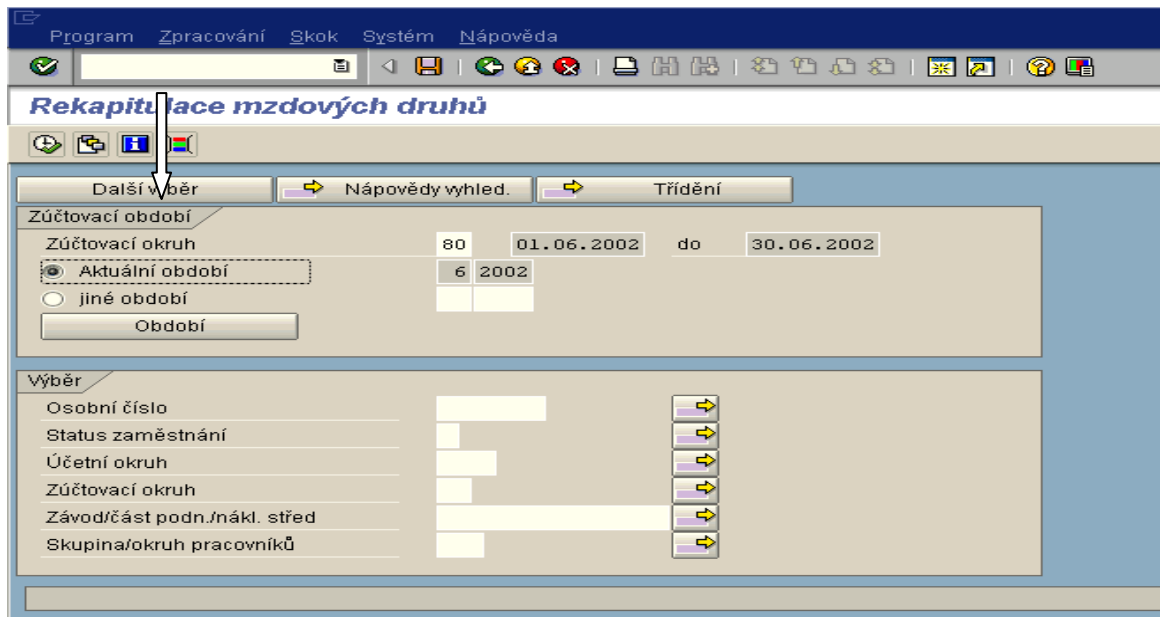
Program Zpracování Skok Systém Nápověda

Rekapitulace mzdových druhů

Další výběr | Nápovědy vyhled. | Třídění

Zúčtovací období

| | | | | |
|---|---|---|---|---|
| Zúčtovací okruh | 80 | 01.06.2002 | do | 30.06.2002 |
| Aktuální období | 6 | 2002 | | |
| jiné období | | | | |

Období

Výběr

Osobní číslo
Status zaměstnání
Účetní okruh
Zúčtovací okruh
Závod/část podn./nákl. střed
Skupina/okruh pracovníků